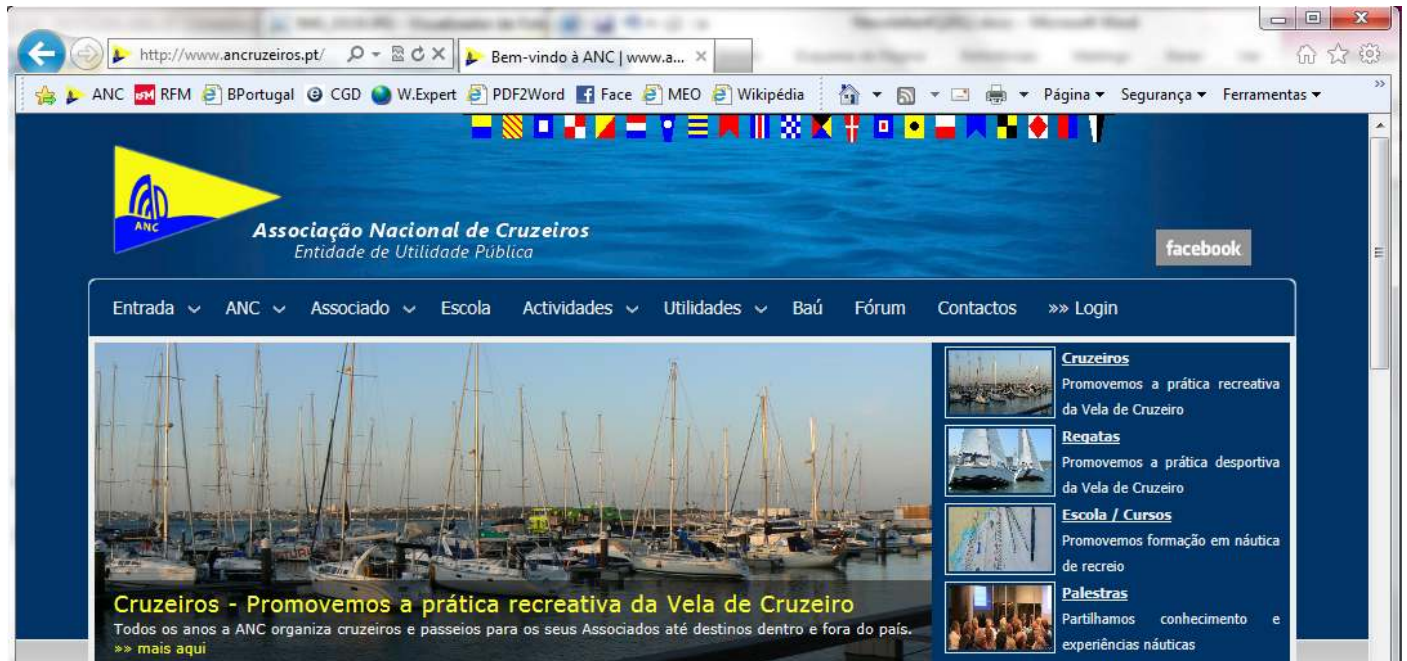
http://www.ancruzeiros.pt/

Bem-vindo à ANC | www.a...

ANC RFM BPortugal CGD W.Expert PDF2Word Face MEO Wikipédia

Página ▾ Segurança ▾ Ferramentas ▾

ANC

Associação Nacional de Cruzeiros
Entidade de Utilidade Pública

facebook

Entrada ANC Associado Escola Actividades Utilidades Baú Fórum Contactos »» Login

Cruzeiros - Promovemos a prática recreativa da Vela de Cruzeiro
Todos os anos a ANC organiza cruzeiros e passeios para os seus Associados até destinos dentro e fora do país.
»» mais aqui

Cruzeiros
Promovemos a prática recreativa da Vela de Cruzeiro

Regatas
Promovemos a prática desportiva da Vela de Cruzeiro

Escola / Cursos
Promovemos formação em náutica de recreio

Palestras
Partilhamos conhecimento e experiências náuticas